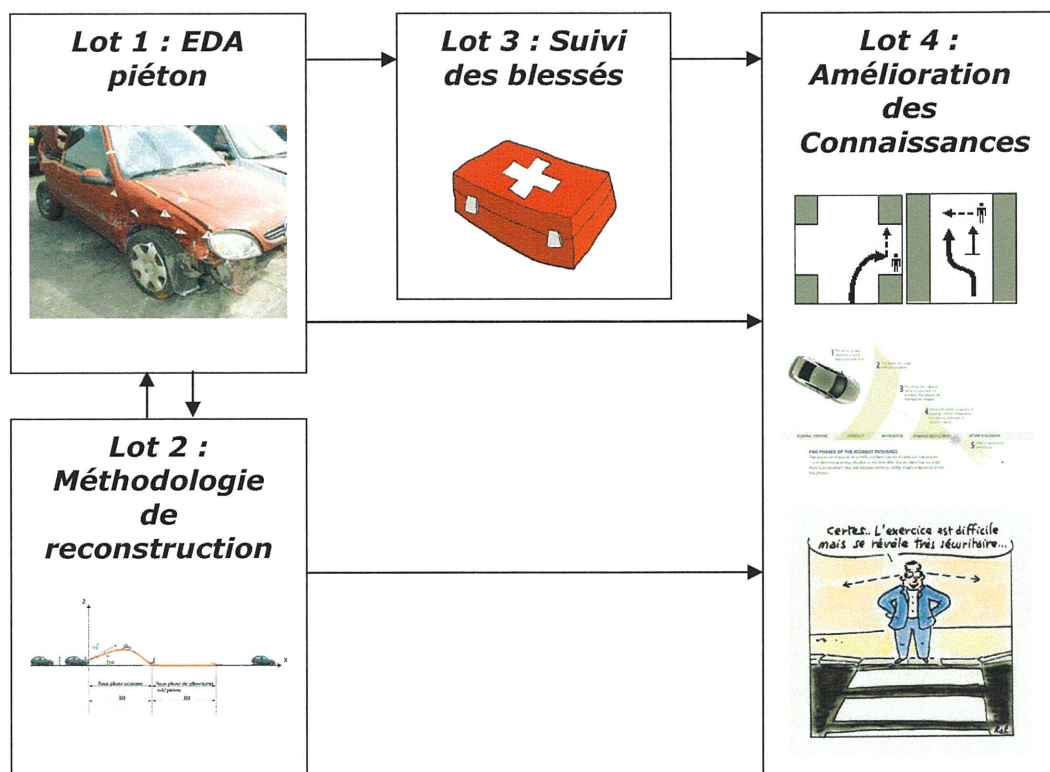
Lot 1 : EDA piéton

Lot 3 : Suivi des blessés

Lot 4 : Amélioration des Connaissances

Lot 2 : Méthodologie de reconstruction

z

x

Sous phase aérienne

Sous phase de glissement sol/piéton

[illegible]

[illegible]

1 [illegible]

2 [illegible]

3 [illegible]

4 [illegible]

5 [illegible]

NORMAL DRIVING

CONFLICT

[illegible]

EMERGENCY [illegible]

AFTER COLLISION

FIVE PHASES OF THE ACCIDENT SEQUENCE

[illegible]

Certes.. L'exercice est difficile mais se révèle très sécuritaire...

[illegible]